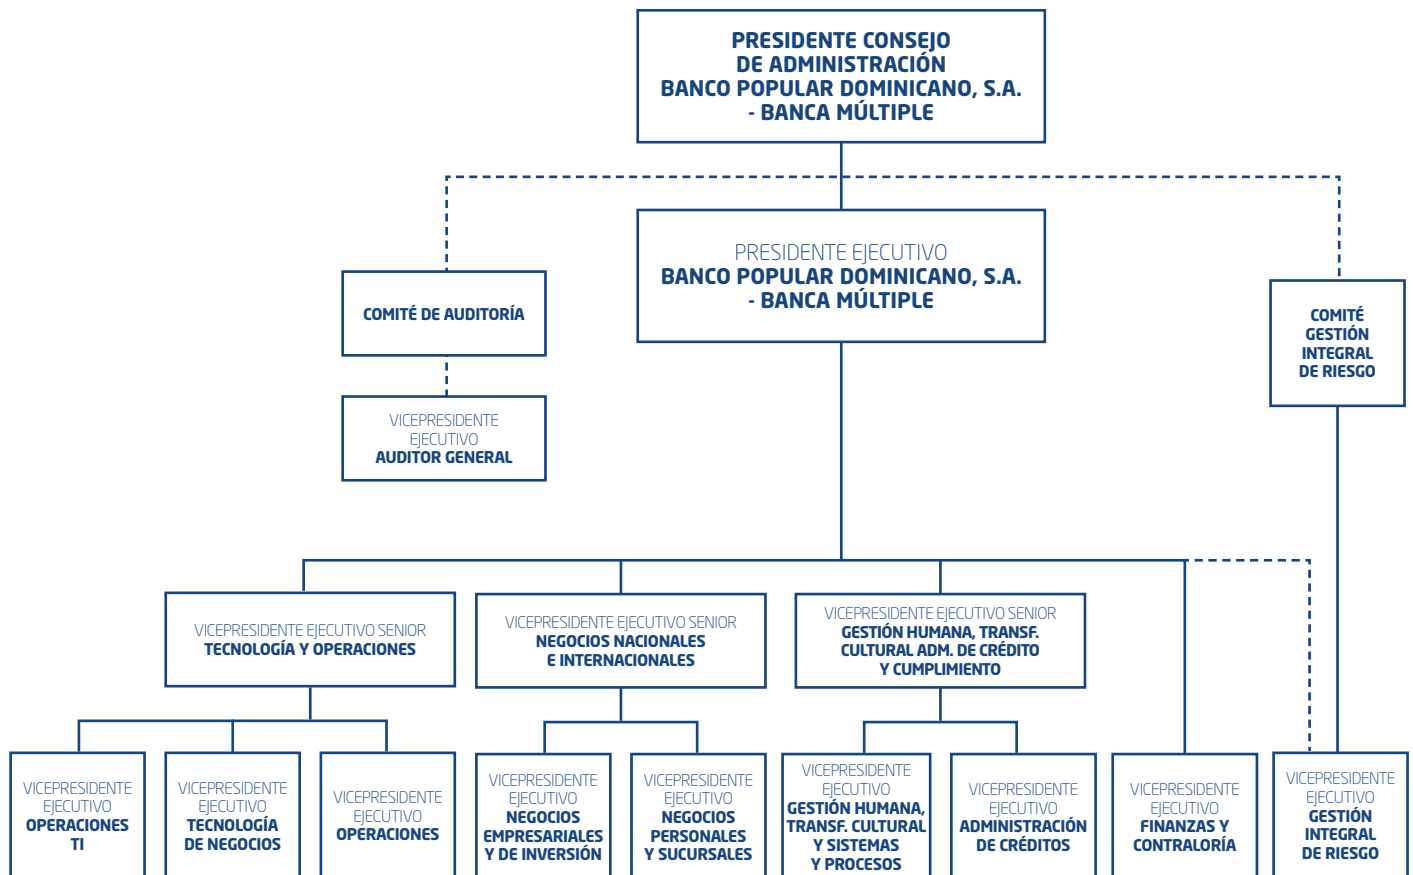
PRESIDENTE CONSEJO DE ADMINISTRACIÓN BANCO POPULAR DOMINICANO, S.A. - BANCA MÚLTIPLE

PRESIDENTE EJECUTIVO
BANCO POPULAR DOMINICANO, S.A. - BANCA MÚLTIPLE

COMITÉ DE AUDITORÍA

VICEPRESIDENTE EJECUTIVO
AUDITOR GENERAL

COMITÉ GESTIÓN INTEGRAL DE RIESGO

VICEPRESIDENTE EJECUTIVO SENIOR
TECNOLOGÍA Y OPERACIONES

VICEPRESIDENTE EJECUTIVO SENIOR
NEGOCIOS NACIONALES E INTERNACIONALES

VICEPRESIDENTE EJECUTIVO SENIOR
GESTIÓN HUMANA, TRANSF. CULTURAL ADM. DE CRÉDITO Y CUMPLIMIENTO

VICEPRESIDENTE EJECUTIVO
OPERACIONES TI

VICEPRESIDENTE EJECUTIVO
TECNOLOGÍA DE NEGOCIOS

VICEPRESIDENTE EJECUTIVO
OPERACIONES

VICEPRESIDENTE EJECUTIVO
NEGOCIOS EMPRESARIALES Y DE INVERSIÓN

VICEPRESIDENTE EJECUTIVO
NEGOCIOS PERSONALES Y SUCURSALES

VICEPRESIDENTE EJECUTIVO
GESTIÓN HUMANA, TRANSF. CULTURAL Y SISTEMAS Y PROCESOS

VICEPRESIDENTE EJECUTIVO
ADMINISTRACIÓN DE CRÉDITOS

VICEPRESIDENTE EJECUTIVO
FINANZAS Y CONTRALORÍA

VICEPRESIDENTE EJECUTIVO
GESTIÓN INTEGRAL DE RIESGO